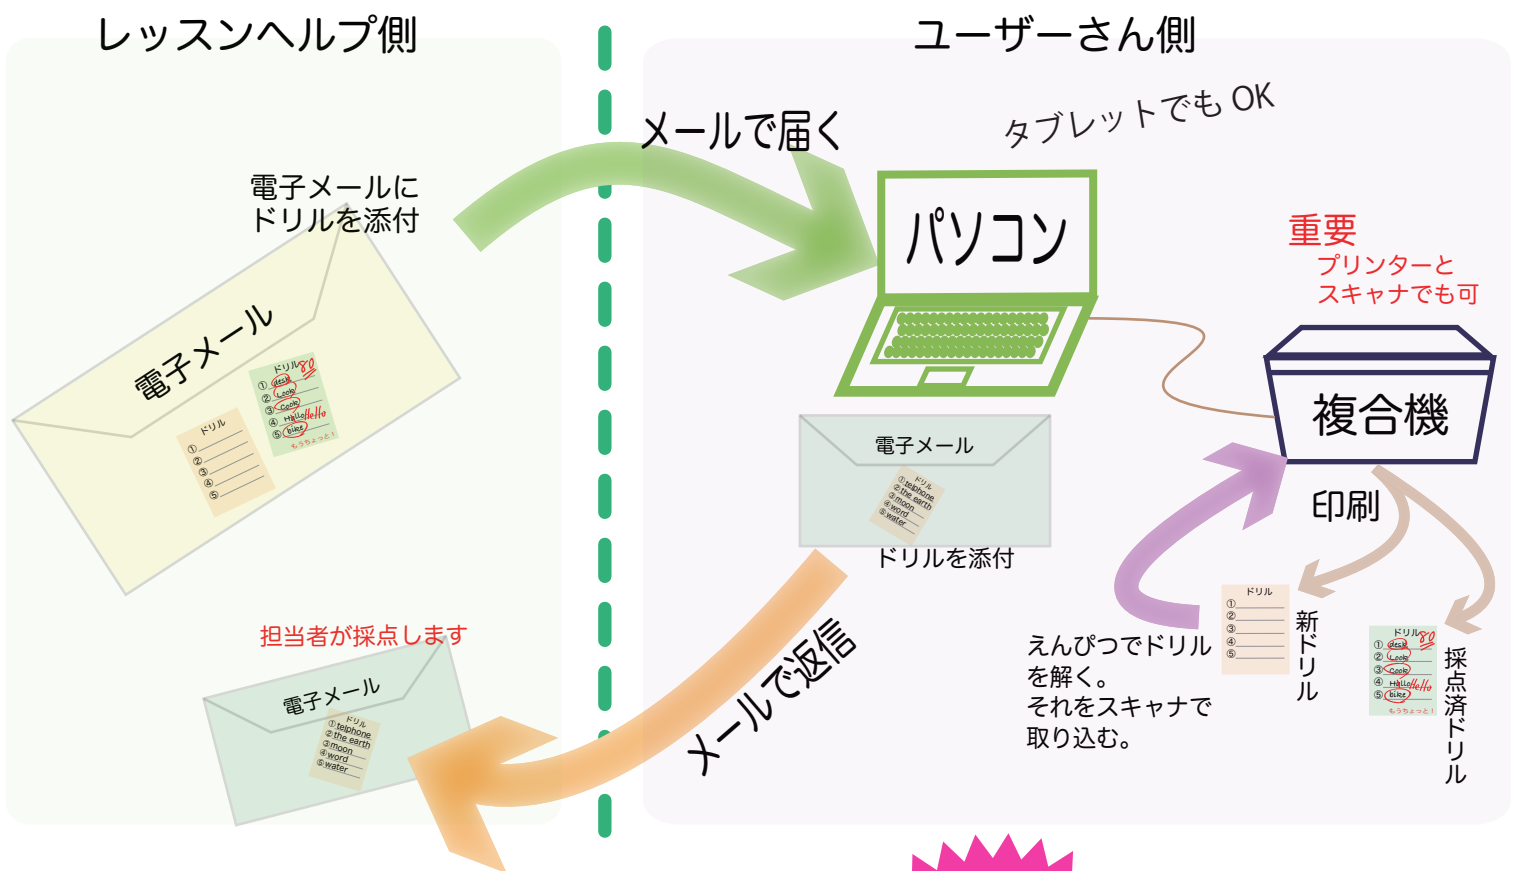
レッスンヘルプ側

ユーザーさん側

メールで届く

タブレットでも OK

電子メールに
ドリルを添付

電子メール

ドリル
①
②
③
④
⑤

ドリル 80
① desk
② Look
③ Cook
④ Hello Hello
⑤ bike
もうちょっと!

パソコン

重要
プリンターと
スキャナでも可

複合機

電子メール

ドリル
① telphone
② the earth
③ moon
④ word
⑤ water

ドリルを添付

印刷

担当者が採点します

電子メール

ドリル
① telphone
② the earth
③ moon
④ word
⑤ water

メールで返信

えんぴつでドリル
を解く。
それをスキャナで
取り込む。

ドリル
①
②
③
④
⑤

新ドリル

ドリル 80
① desk
② Look
③ Cook
④ Hello Hello
⑤ bike
もうちょっと!

採点済ドリル